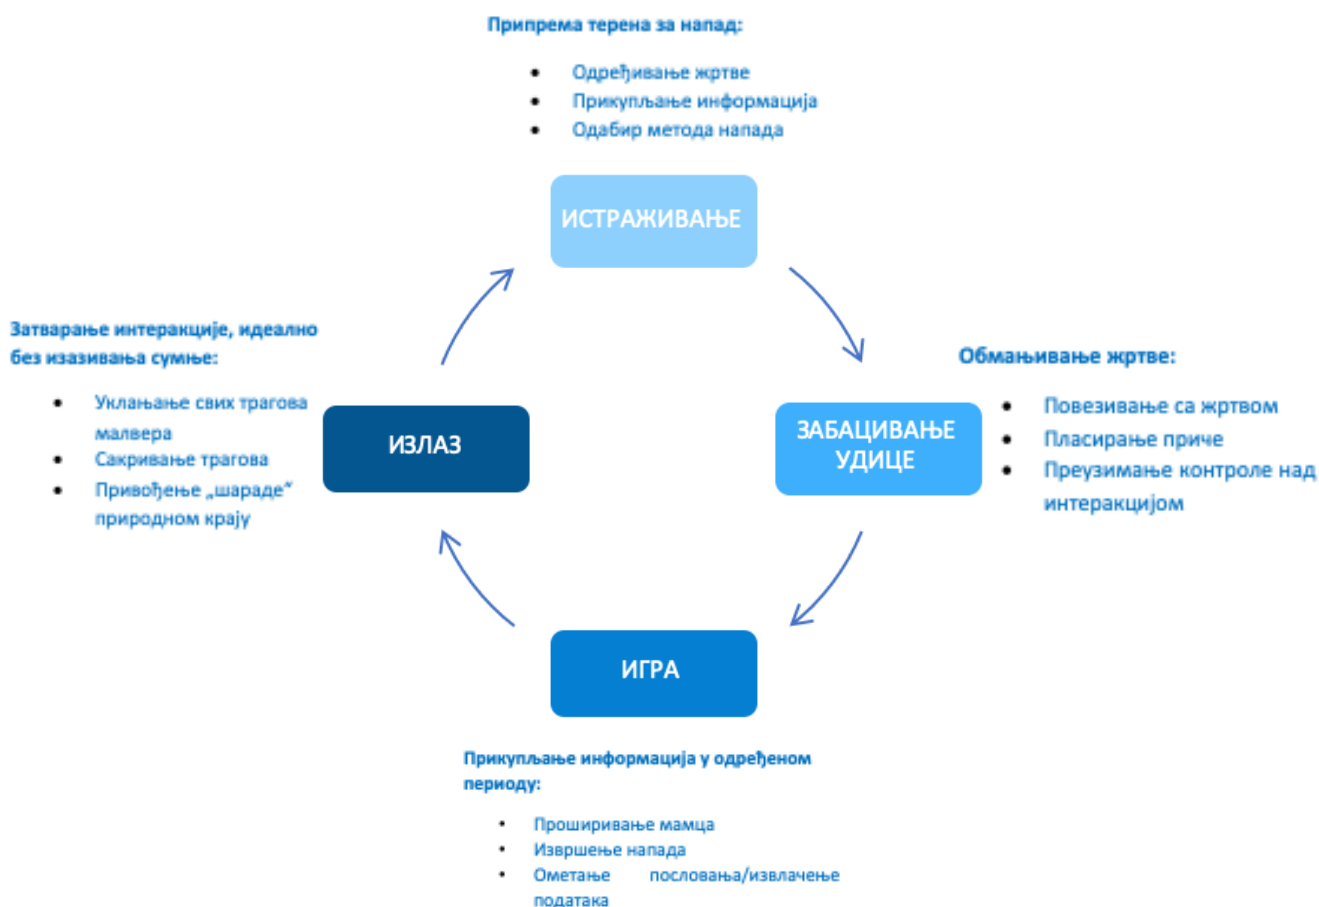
Припрема терена за напад:

- Одређивање жртве
- Прикупљање информација
- Одабир метода напада

ИСТРАЖИВАЊЕ

Затварање интеракције, идеално без изазивања сумње:

- Уклањање свих трагова малвера
- Сакривање трагова
- Привођење „шараде" природном крају

ИЗЛАЗ

Обмањивање жртве:

- Повезивање са жртвом
- Пласирање приче
- Преузимање контроле над интеракцијом

ЗАБАЦИВАЊЕ УДИЦЕ

ИГРА

Прикупљање информација у одређеном периоду:

- Проширивање мамца
- Извршење напада
- Ометање пословања/извлачење података